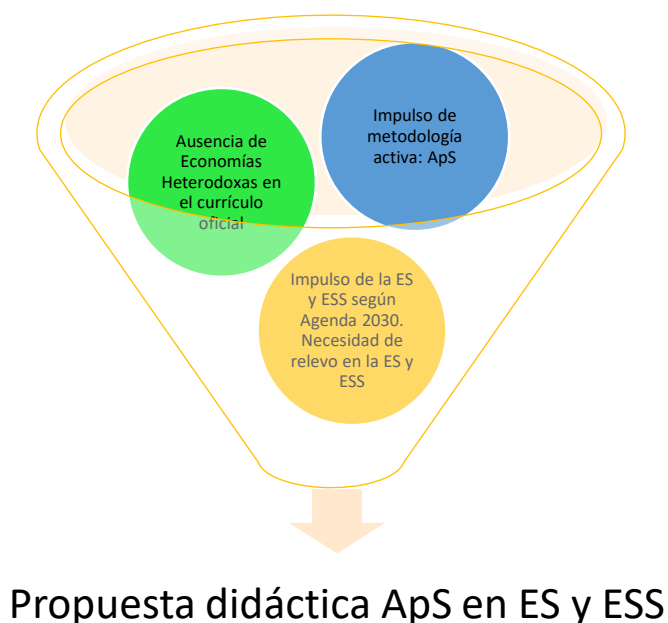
Ausencia de Economías Heterodoxas en el currículo oficial

Impulso de metodología activa: ApS

Impulso de la ES y ESS según Agenda 2030. Necesidad de relevo en la ES y ESS

Propuesta didáctica ApS en ES y ESS